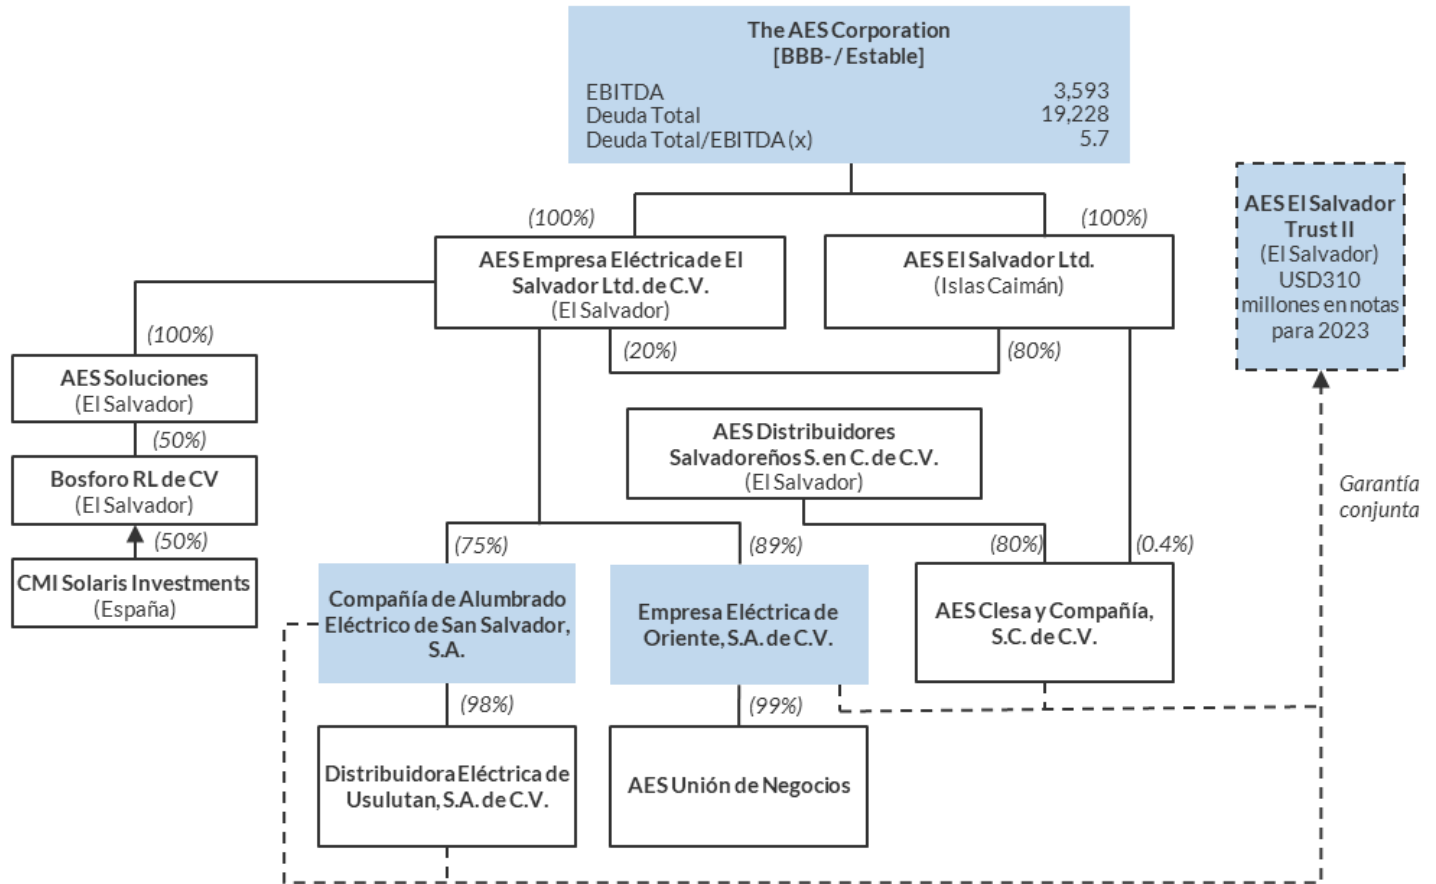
The AES Corporation
[BBB- / Estable]

| | |
|---|---|
| EBITDA | 3,593 |
| Deuda Total | 19,228 |
| Deuda Total/EBITDA (x) | 5.7 |

(100%)

(100%)

AES Empresa Eléctrica de El Salvador Ltd. de C.V.
(El Salvador)

AES El Salvador Ltd.
(Islas Caimán)

AES El Salvador Trust II
(El Salvador)
USD310 millones en notas para 2023

(100%)

AES Soluciones
(El Salvador)

(20%)

(80%)

(50%)

Bosforo RL de CV
(El Salvador)

AES Distribuidores Salvadoreños S. en C. de C.V.
(El Salvador)

Garantía conjunta

(50%)

CMI Solaris Investments
(España)

(75%)

(89%)

(80%)

(0.4%)

Compañía de Alumbrado Eléctrico de San Salvador, S.A.

Empresa Eléctrica de Oriente, S.A. de C.V.

AES Clesa y Compañía, S.C. de C.V.

(98%)

(99%)

Distribuidora Eléctrica de Usulutan, S.A. de C.V.

AES Unión de Negocios